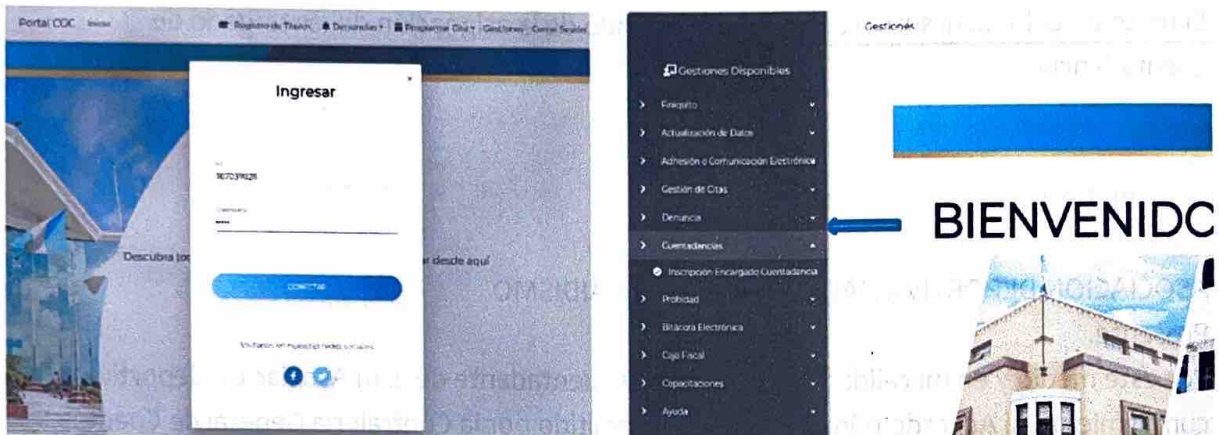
Portal CGC Inicio Registro de Títulos Denuncias Programar Cita Gestiones Cerrar Sesión

Ingresar

NIT
1670391628

Contraseña
••••

CONECTAR

Descubra to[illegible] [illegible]ar desde aquí

Visítanos en nuestras redes sociales

Gestiones Disponibles
Finiquito
Actualización de Datos
Adhesión a Comunicación Electrónica
Gestión de Citas
Denuncia
Cuentadancias
Inscripción Encargado Cuentadancia
Probidad
Bitácora Electrónica
Caja Fiscal
Capacitaciones
Ayuda

Gestiones

BIENVENIDC